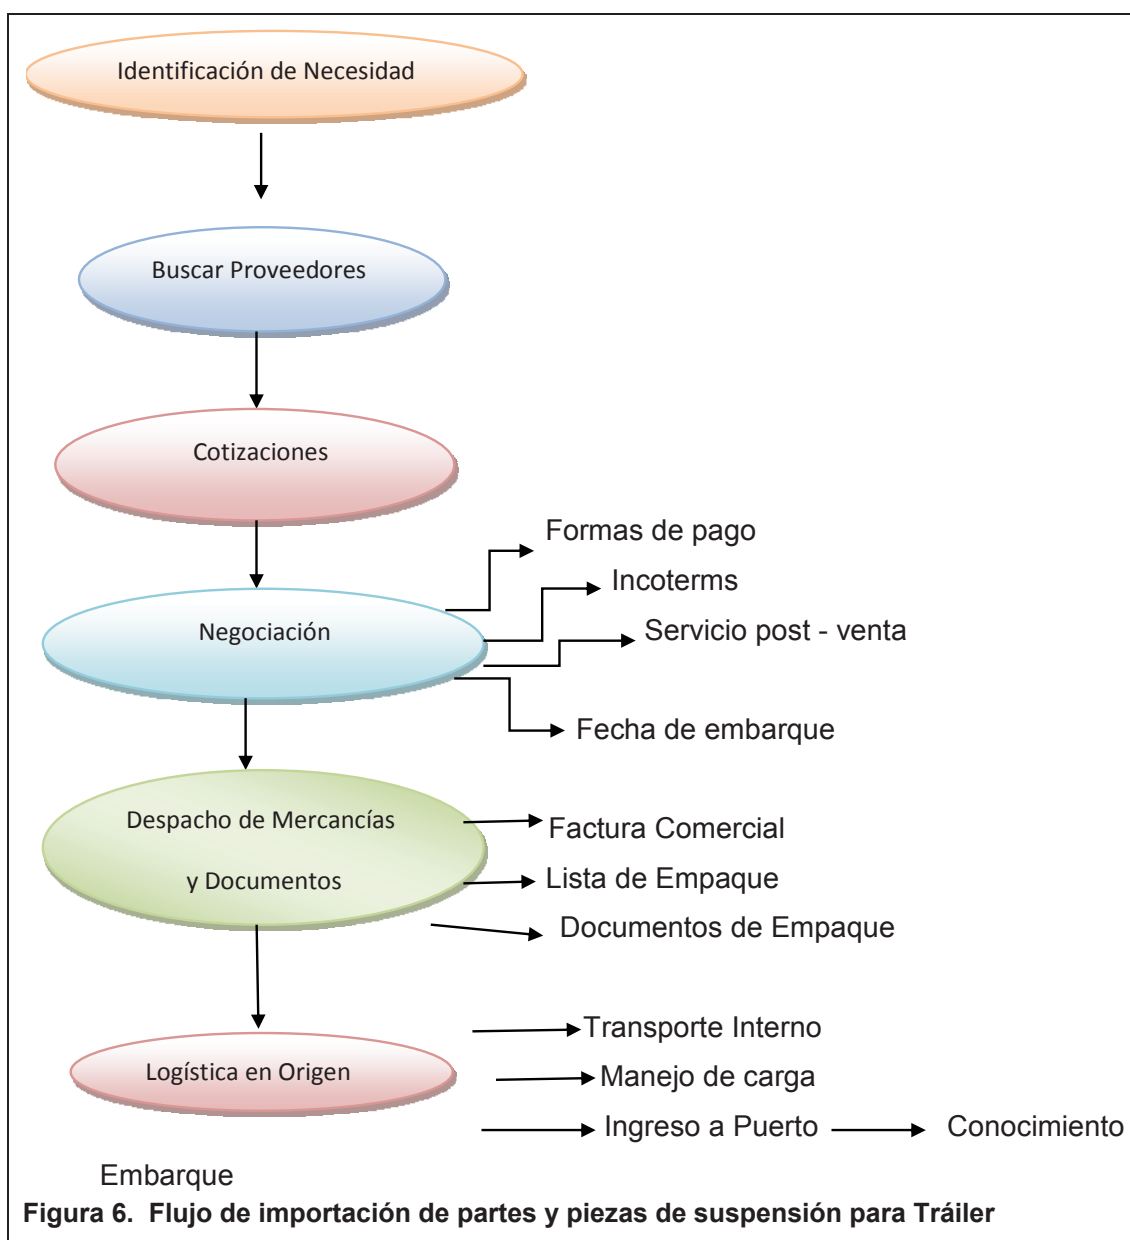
Identificación de Necesidad

Buscar Proveedores

Cotizaciones

Negociación

Formas de pago

Incoterms

Servicio post - venta

Fecha de embarque

Despacho de Mercancías y Documentos

Factura Comercial

Lista de Empaque

Documentos de Empaque

Logística en Origen

Transporte Interno

Manejo de carga

Ingreso a Puerto

Conocimiento

Embarque

**Figura 6. Flujo de importación de partes y piezas de suspensión para Tráiler**